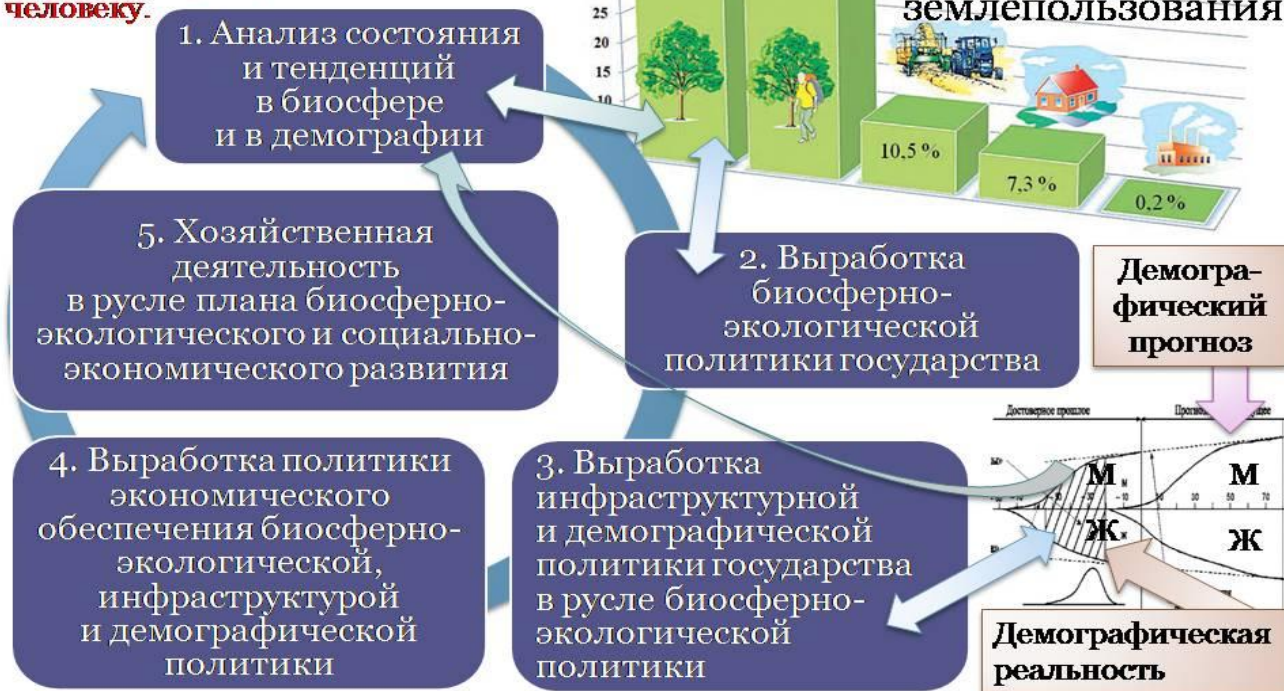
человеку.

землепользования

25
20
15
10

10,5 %
7,3 %
0,2 %

1. Анализ состояния и тенденций в биосфере и в демографии

2. Выработка биосферно-экологической политики государства

3. Выработка инфраструктурной и демографической политики государства в русле биосферно-экологической политики

4. Выработка политики экономического обеспечения биосферно-экологической, инфраструктурой и демографической политики

5. Хозяйственная деятельность в русле плана биосферно-экологического и социально-экономического развития

Демографический прогноз

Достоверное прошлое
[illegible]

М
М
Ж
Ж

Демографическая реальность